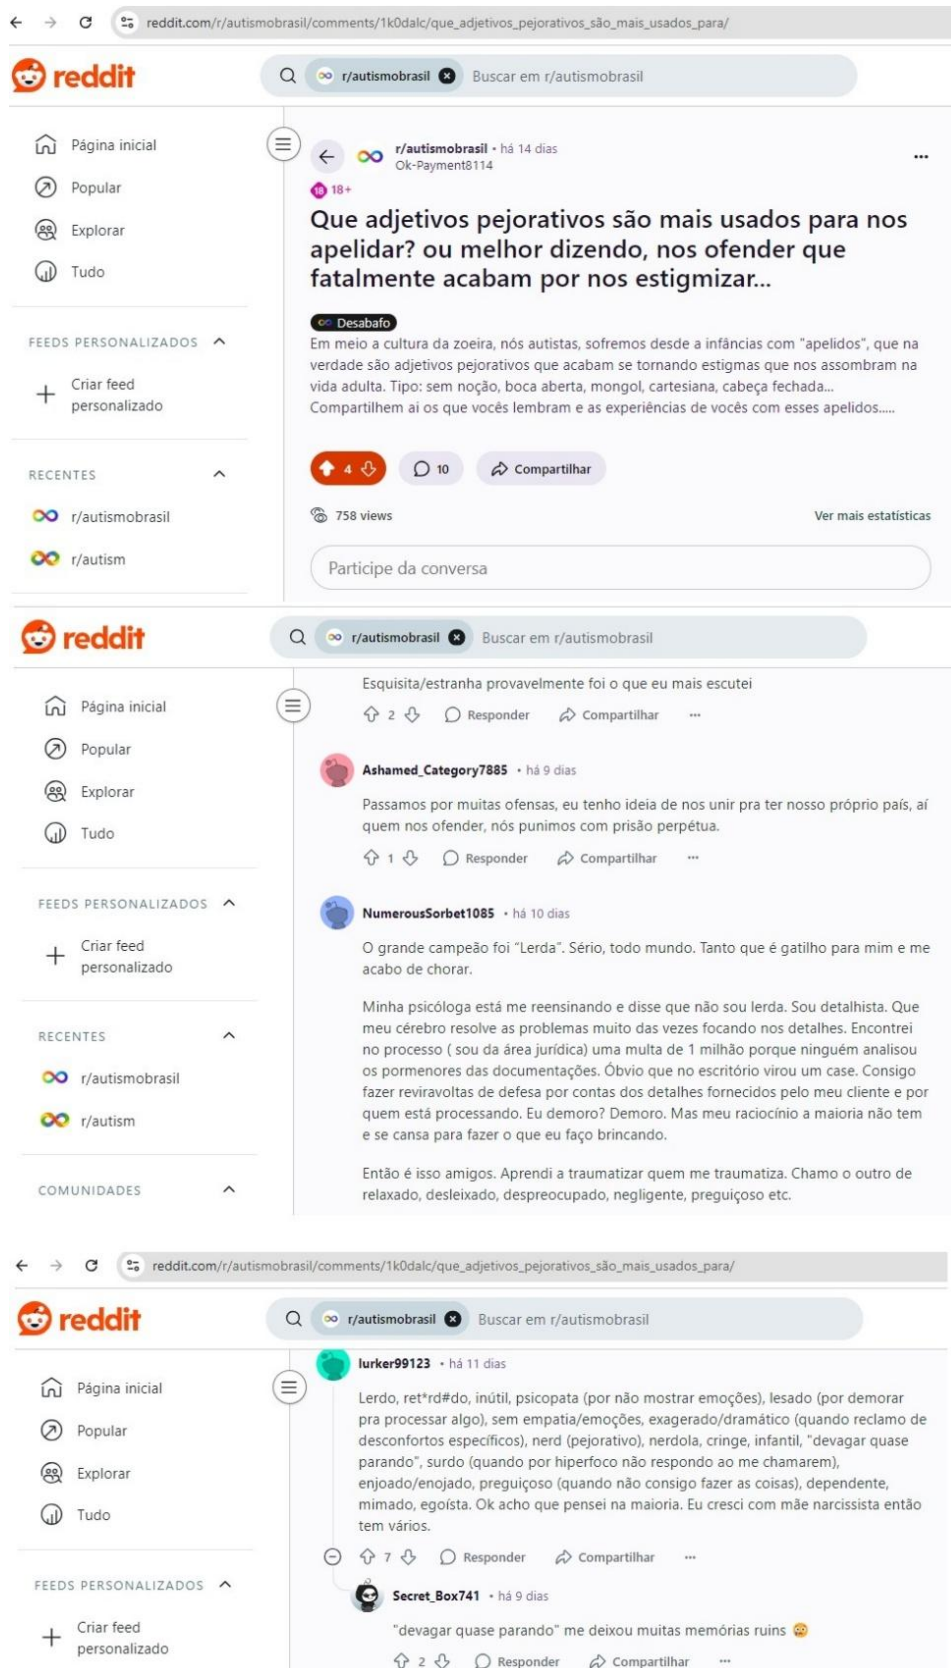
reddit.com/r/autismobrasil/comments/1k0dalc/que_adjetivos_pejorativos_são_mais_usados_para/

reddit

r/autismobrasil Buscar em r/autismobrasil

Página inicial
Popular
Explorar
Tudo

FEEDS PERSONALIZADOS
Criar feed personalizado

RECENTES
r/autismobrasil
r/autism

r/autismobrasil • há 14 dias
Ok-Payment8114
18+

Que adjetivos pejorativos são mais usados para nos apelidar? ou melhor dizendo, nos ofender que fatalmente acabam por nos estigmizar...

Desabafo
Em meio a cultura da zoeira, nós autistas, sofremos desde a infâncias com "apelidos", que na verdade são adjetivos pejorativos que acabam se tornando estigmas que nos assombram na vida adulta. Tipo: sem noção, boca aberta, mongol, cartesiana, cabeça fechada... Compartilhem ai os que vocês lembram e as experiências de vocês com esses apelidos.....

4 10 Compartilhar

758 views Ver mais estatísticas

Participe da conversa

reddit

r/autismobrasil Buscar em r/autismobrasil

Página inicial
Popular
Explorar
Tudo

FEEDS PERSONALIZADOS
Criar feed personalizado

RECENTES
r/autismobrasil
r/autism

COMUNIDADES

Esquisita/estranha provavelmente foi o que eu mais escutei

2 Responder Compartilhar ...

Ashamed_Category7885 • há 9 dias
Passamos por muitas ofensas, eu tenho ideia de nos unir pra ter nosso próprio país, aí quem nos ofender, nós punimos com prisão perpétua.

1 Responder Compartilhar ...

NumerousSorbet1085 • há 10 dias
O grande campeão foi "Lerda". Sério, todo mundo. Tanto que é gatilho para mim e me acabo de chorar.

Minha psicóloga está me reensinando e disse que não sou lerda. Sou detalhista. Que meu cérebro resolve as problemas muito das vezes focando nos detalhes. Encontrei no processo ( sou da área jurídica) uma multa de 1 milhão porque ninguém analisou os pormenores das documentações. Óbvio que no escritório virou um case. Consigo fazer reviravoltas de defesa por contas dos detalhes fornecidos pelo meu cliente e por quem está processando. Eu demoro? Demoro. Mas meu raciocínio a maioria não tem e se cansa para fazer o que eu faço brincando.

Então é isso amigos. Aprendi a traumatizar quem me traumatiza. Chamo o outro de relaxado, desleixado, despreocupado, negligente, preguiçoso etc.

reddit.com/r/autismobrasil/comments/1k0dalc/que_adjetivos_pejorativos_são_mais_usados_para/

reddit

r/autismobrasil Buscar em r/autismobrasil

Página inicial
Popular
Explorar
Tudo

FEEDS PERSONALIZADOS
Criar feed personalizado

lurker99123 • há 11 dias
Lerdo, ret*rd#do, inútil, psicopata (por não mostrar emoções), lesado (por demorar pra processar algo), sem empatia/emoções, exagerado/dramático (quando reclamo de desconfortos específicos), nerd (pejorativo), nerdola, cringe, infantil, "devagar quase parando", surdo (quando por hiperfoco não respondo ao me chamarem), enjoado/enojado, preguiçoso (quando não consigo fazer as coisas), dependente, mimado, egoísta. Ok acho que pensei na maioria. Eu cresci com mãe narcissista então tem vários.

7 Responder Compartilhar ...

Secret_Box741 • há 9 dias
"devagar quase parando" me deixou muitas memórias ruins

2 Responder Compartilhar ...